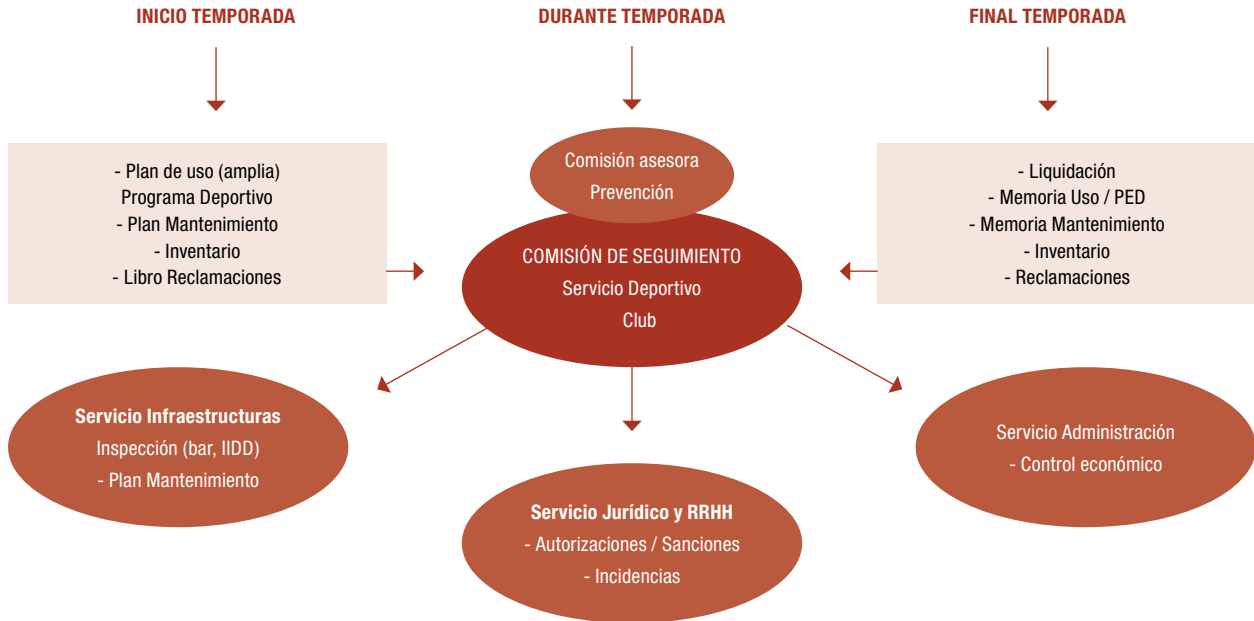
INICIO TEMPORADA

DURANTE TEMPORADA

FINAL TEMPORADA

- Plan de uso (amplia)
Programa Deportivo
- Plan Mantenimiento
- Inventario
- Libro Reclamaciones

Comisión asesora
Prevención

COMISIÓN DE SEGUIMIENTO
Servicio Deportivo
Club

- Liquidación
- Memoria Uso / PED
- Memoria Mantenimiento
- Inventario
- Reclamaciones

Servicio Infraestructuras
Inspección (bar, IIDD)
- Plan Mantenimiento

Servicio Jurídico y RRHH
- Autorizaciones / Sanciones
- Incidencias

Servicio Administración
- Control económico